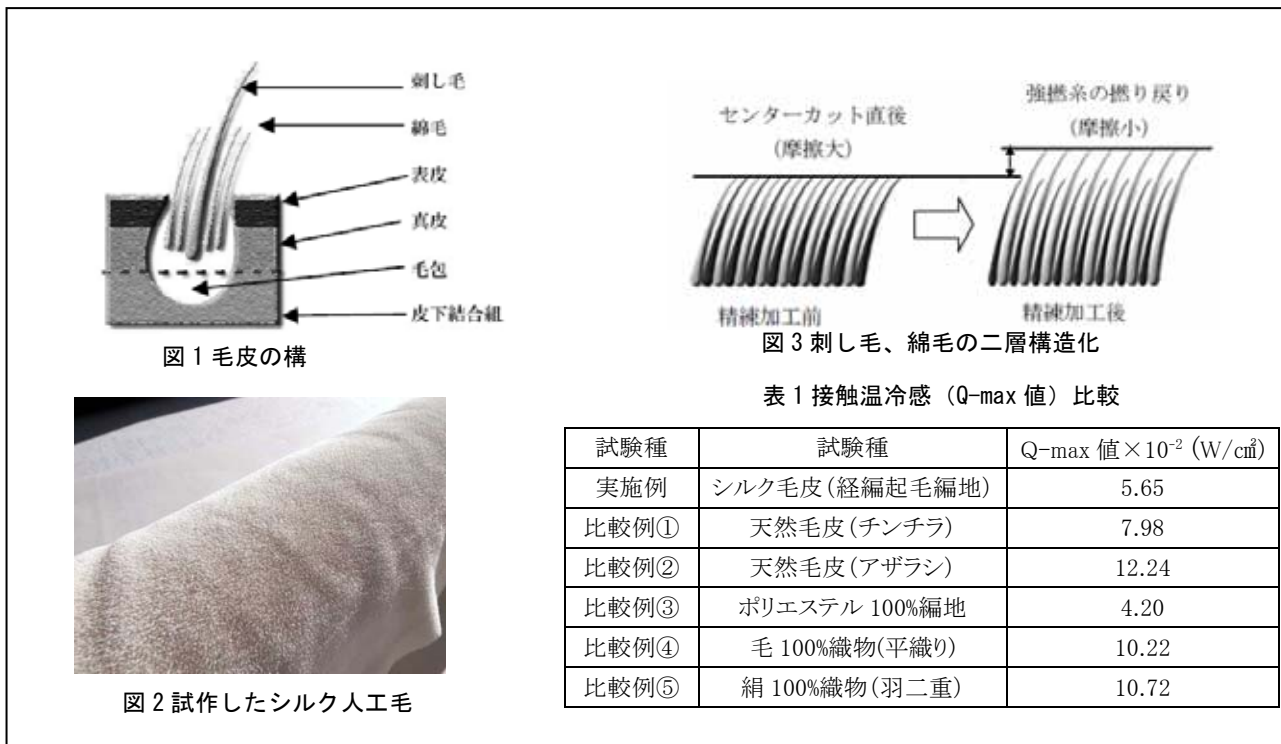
刺し毛

綿毛

表皮

真皮

毛包

皮下結合組

図 1 毛皮の構

図 2 試作したシルク人工毛

センターカット直後
(摩擦大)

強撚糸の撚り戻り
(摩擦小)

精練加工前

精練加工後

図 3 刺し毛、綿毛の二層構造化

表 1 接触温冷感 (Q-max 値) 比較

| 試験種 | 試験種 | Q-max 値$\times 10^{-2}$ (W/cm²) |
|---|---|---|
| 実施例 | シルク毛皮(経編起毛編地) | 5.65 |
| 比較例① | 天然毛皮(チンチラ) | 7.98 |
| 比較例② | 天然毛皮(アザラシ) | 12.24 |
| 比較例③ | ポリエステル 100%編地 | 4.20 |
| 比較例④ | 毛 100%織物(平織り) | 10.22 |
| 比較例⑤ | 絹 100%織物(羽二重) | 10.72 |